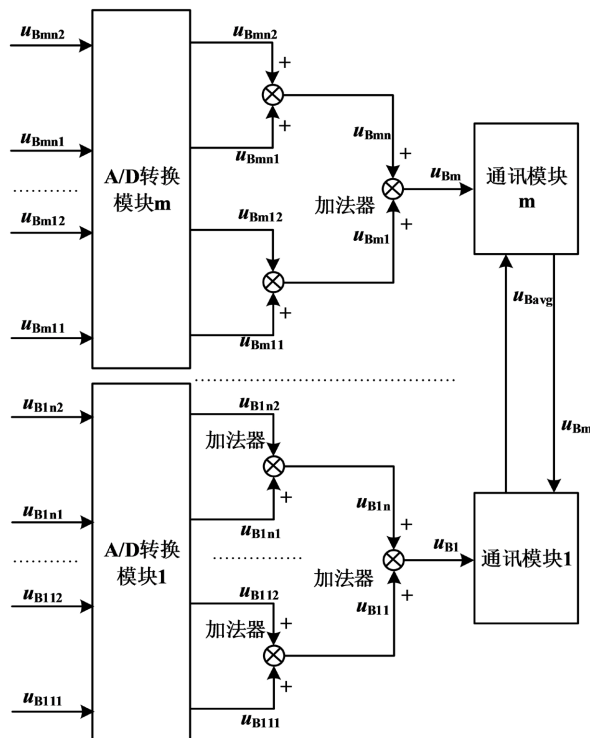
$u_{Bmn2}$

A/D转换模块m

$u_{Bmn2}$

+

+

$u_{Bmn1}$

$u_{Bmn1}$

$u_{Bmn}$

+

$u_{Bm}$

通讯模块m

..........

加法器

$u_{Bm12}$

$u_{Bm12}$

$u_{Bm1}$

+

$u_{Bm11}$

+

$u_{Bm11}$

$u_{Bavg}$

..........................................

$u_{B1n2}$

$u_{B1n2}$

加法器

$u_{Bm}$

+

$u_{B1n1}$

$u_{B1n1}$

$u_{B1n}$

+

$u_{B1}$

..........

A/D转换模块1

..............

加法器

通讯模块1

$u_{B112}$

$u_{B112}$

$u_{B11}$

+

加法器

+

$u_{B111}$

+

$u_{B111}$